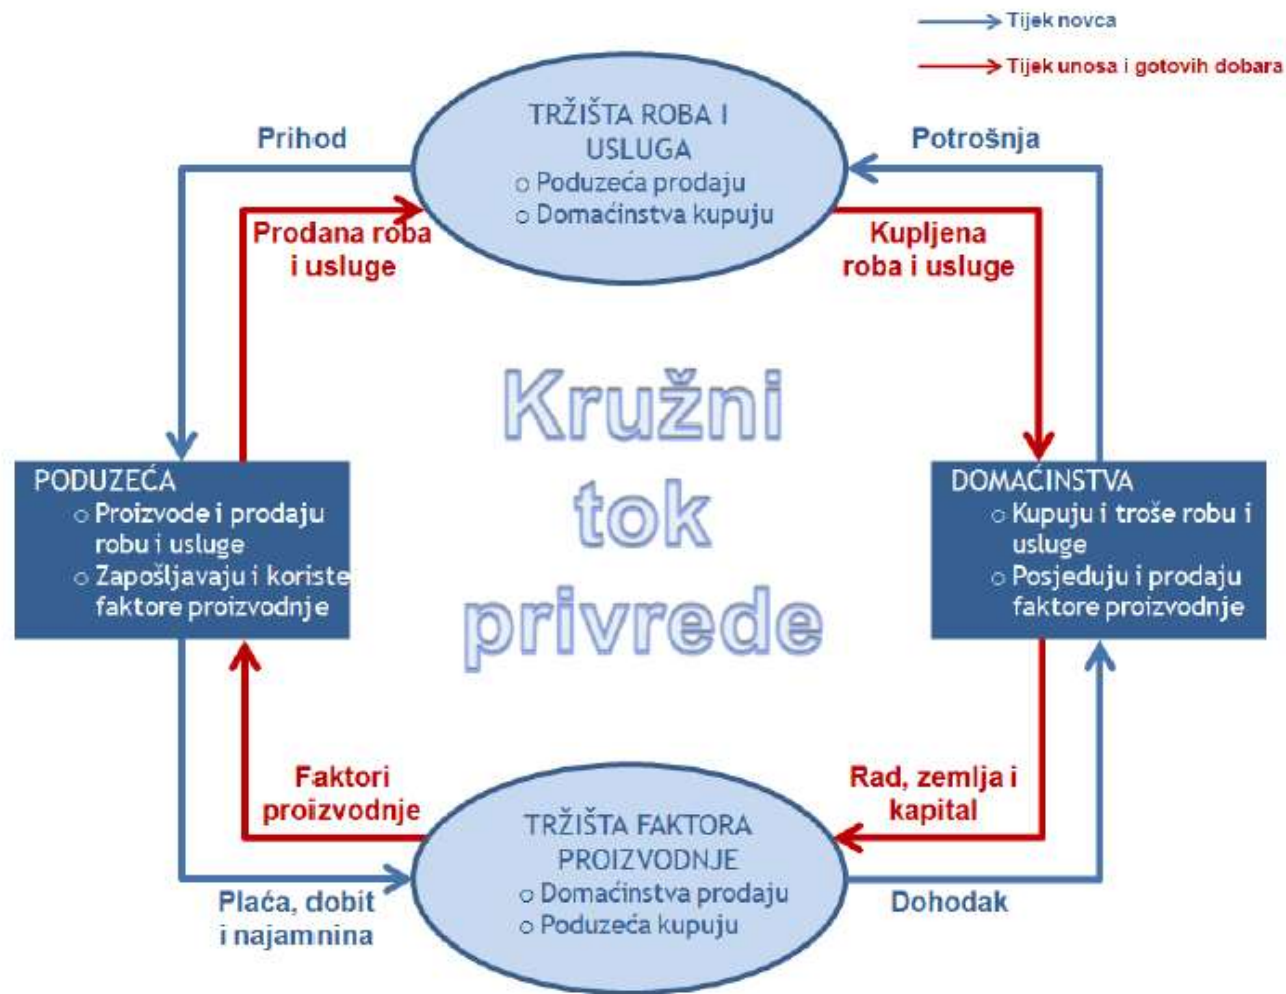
Tijek novca
Tijek unosa i gotovih dobara

Prihod

TRŽIŠTA ROBA I USLUGA
○ Poduzeća prodaju
○ Domaćinstva kupuju

Potrošnja

Prodana roba i usluge

Kupljena roba i usluge

Kružni tok privrede

PODUZEĆA
○ Proizvode i prodaju robu i usluge
○ Zapošljavaju i koriste faktore proizvodnje

DOMAĆINSTVA
○ Kupuju i troše robu i usluge
○ Posjeduju i prodaju faktore proizvodnje

Faktori proizvodnje

Rad, zemlja i kapital

TRŽIŠTA FAKTORA PROIZVODNJE
○ Domaćinstva prodaju
○ Poduzeća kupuju

Plaća, dobit i najamnina

Dohodak